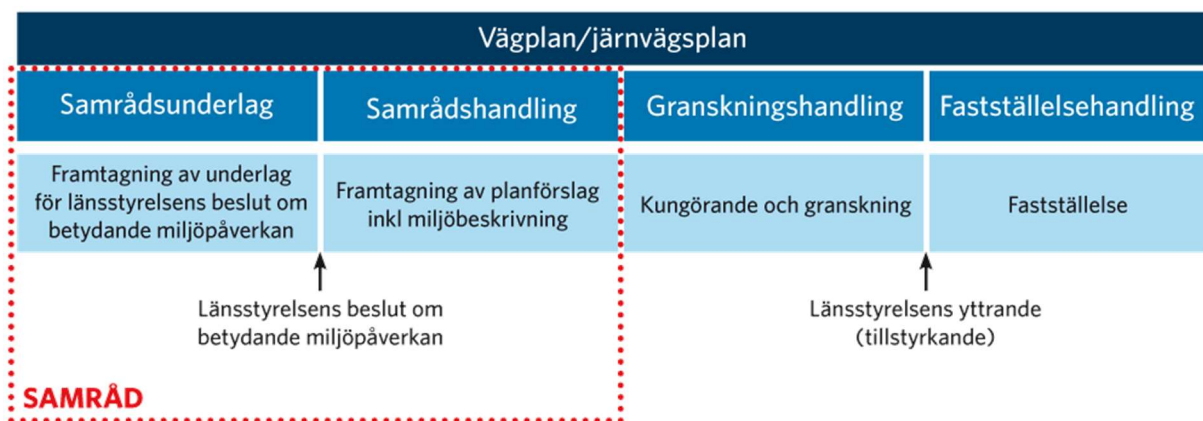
Vägplan/järnvägsplan

Samrådsunderlag

Samrådshandling

Granskningshandling

Fastställelsehandling

Framtagning av underlag för länsstyrelsens beslut om betydande miljöpåverkan

Framtagning av planförslag inkl miljöbeskrivning

Kungörande och granskning

Fastställelse

Länsstyrelsens beslut om betydande miljöpåverkan

Länsstyrelsens yttrande (tillstyrkande)

SAMRÅD